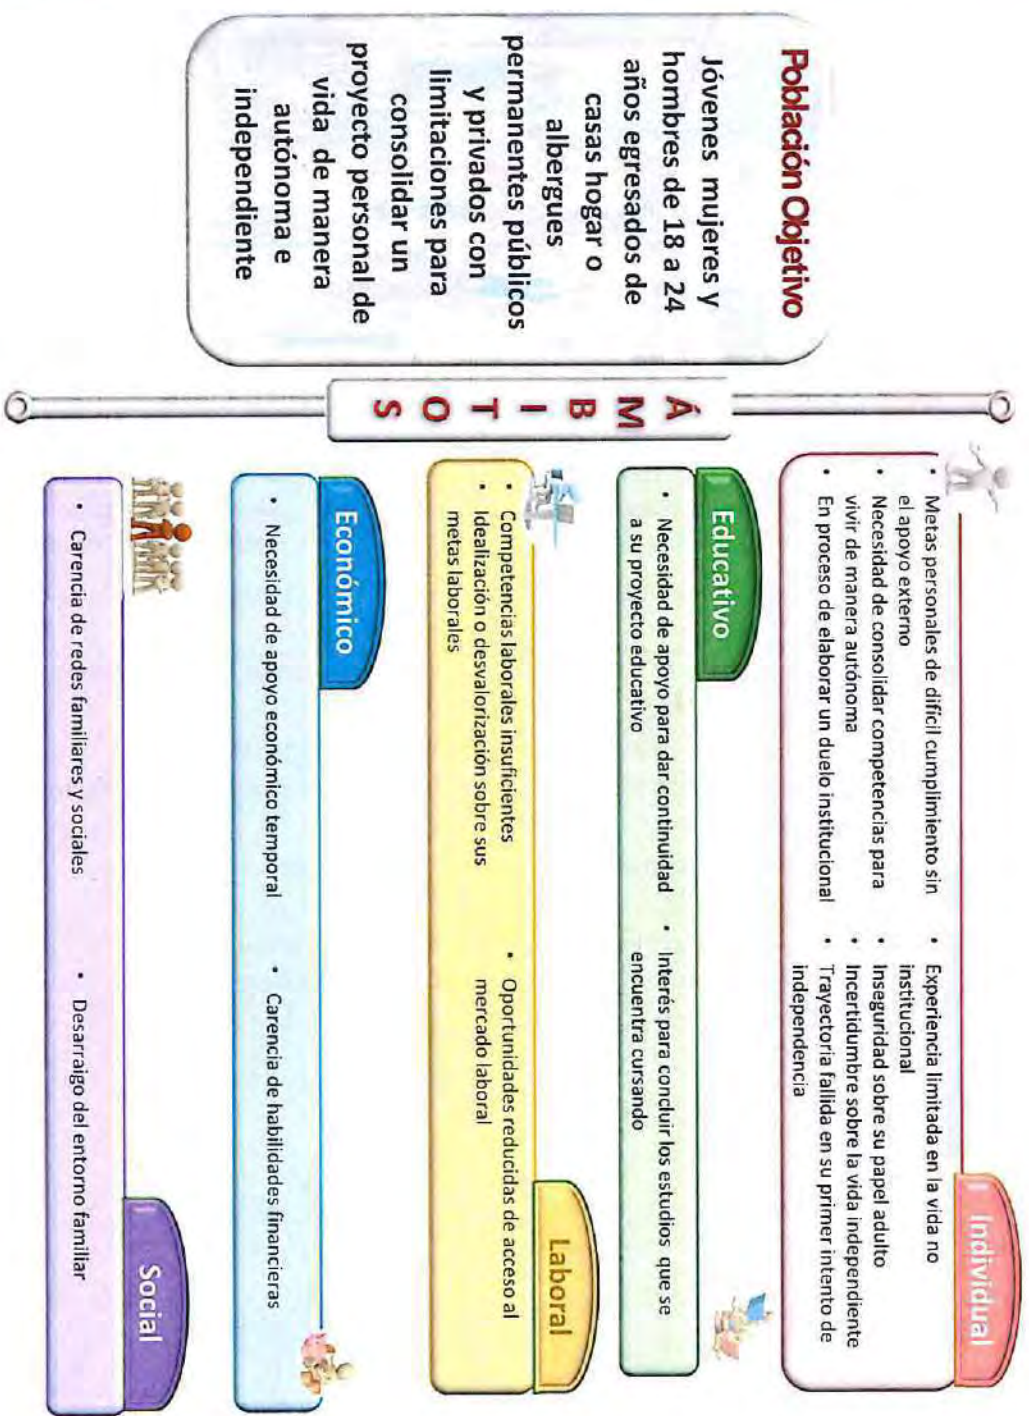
Población Objetivo

Jóvenes mujeres y hombres de 18 a 24 años egresados de casas hogar o albergues permanentes públicos y privados con limitaciones para consolidar un proyecto personal de vida de manera autónoma e independiente

ÁMBITOS

Individual

• Metas personales de difícil cumplimiento sin el apoyo externo
• Necesidad de consolidar competencias para vivir de manera autónoma
• En proceso de elaborar un duelo institucional

• Experiencia limitada en la vida no institucional
• Inseguridad sobre su papel adulto
• Incertidumbre sobre la vida independiente
• Trayectoria fallida en su primer intento de independencia

Educativo

• Necesidad de apoyo para dar continuidad a su proyecto educativo
• Interés para concluir los estudios que se encuentra cursando

Laboral

• Competencias laborales insuficientes
• Idealización o desvalorización sobre sus metas laborales
• Oportunidades reducidas de acceso al mercado laboral

Económico

• Necesidad de apoyo económico temporal
• Carencia de habilidades financieras

Social

• Carencia de redes familiares y sociales
• Desarraigo del entorno familiar